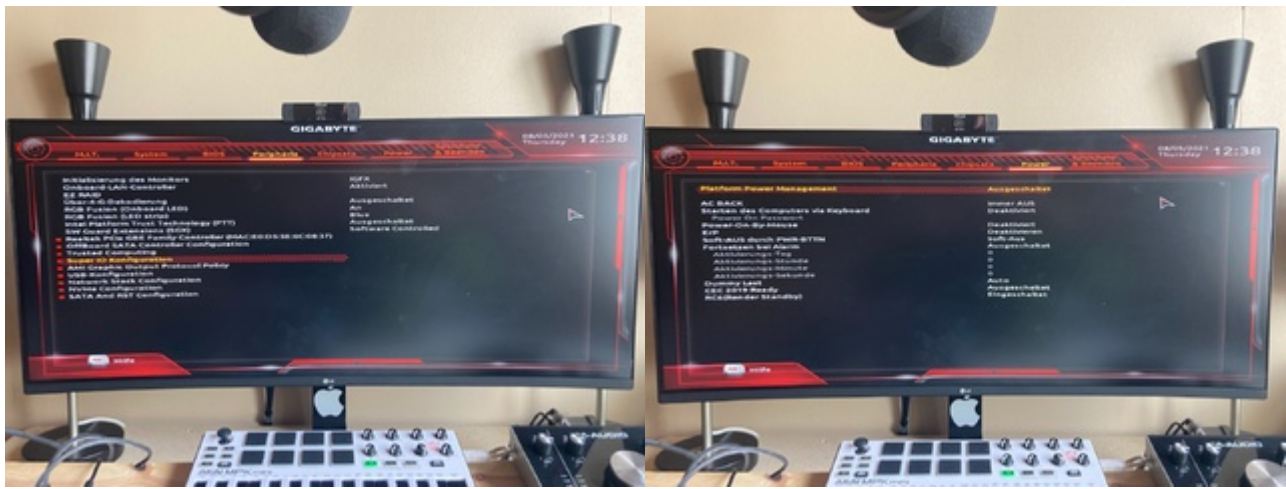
GIGABYTE

08/05/2021 Thursday 12:38

M.I.T. System BIOS Peripherals Chipsets Power Speichern & Beenden

Initialisierung des Monitors IGFX
Onboard-LAN-Controller Aktiviert
EZ RAID
Über-4-G-Dekodierung Ausgeschaltet
RGB Fusion (Onboard LED) An
RGB Fusion (LED strips) Blau
Intel Platform Trust Technology (PTT) Ausgeschaltet
SW Guard Extensions (SGX) Software Controlled
Realtek PCIe GBE Family Controller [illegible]
Offboard SATA Controller Configuration
Trusted Computing
Super IO Konfiguration
AMI Graphic Output Protocol Policy
USB-Konfiguration
Network Stack Configuration
NVMe Configuration
SATA And RST Configuration

Hilfe

GIGABYTE

08/05/2021 Thursday 12:38

M.I.T. System BIOS Peripherals Chipsets Power Speichern & Beenden

Platform Power Management Ausgeschaltet

AC BACK Immer AUS
Starten des Computers via Keyboard Deaktiviert
Power On Password
Power-On-By-Mouse Deaktiviert
ErP Deaktivieren
Soft-AUS durch PWR-BTTN Sofort-Aus
Fortsetzen bei Alarm Ausgeschaltet
Aktivierungs-Tag 0
Aktivierungs-Stunde 0
Aktivierungs-Minute 0
Aktivierungs-Sekunde 0
Dummy Last Auto
CEC 2019 Ready Ausgeschaltet
RC6(Render Standby) Eingeschaltet

Hilfe